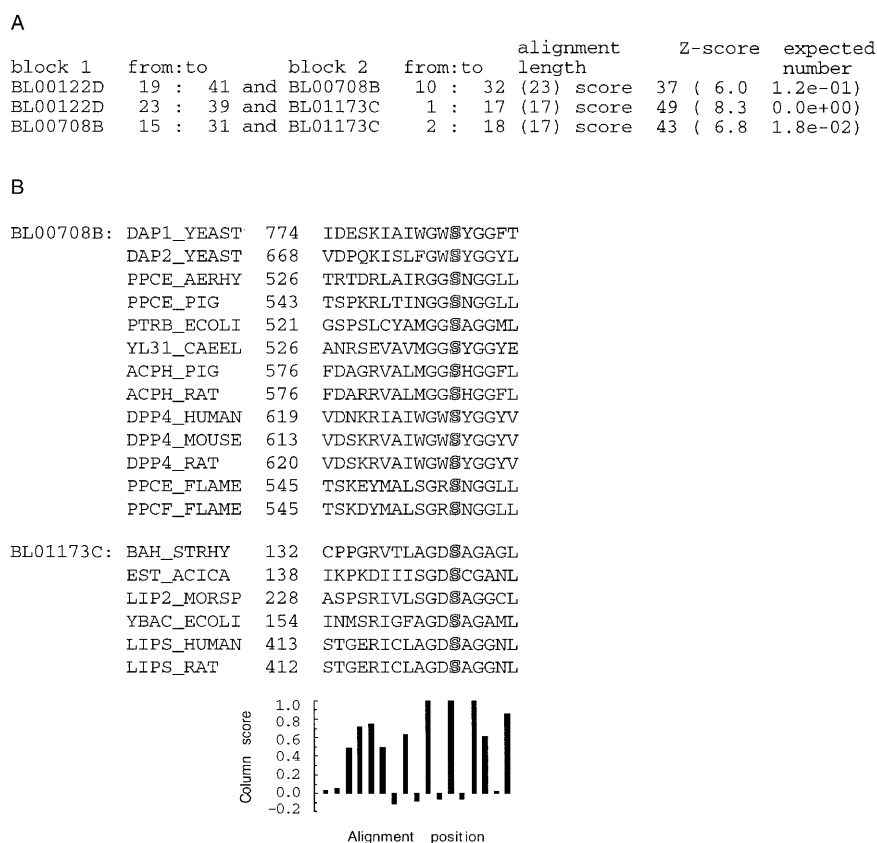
A

| block 1 | from:to | | block 2 | from:to | alignment length | | Z-score | expected number |
|---|---|---|---|---|---|---|---|---|
| BL00122D | 19 : 41 | and | BL00708B | 10 : 32 | (23) | score 37 | ( 6.0 | 1.2e-01) |
| BL00122D | 23 : 39 | and | BL01173C | 1 : 17 | (17) | score 49 | ( 8.3 | 0.0e+00) |
| BL00708B | 15 : 31 | and | BL01173C | 2 : 18 | (17) | score 43 | ( 6.8 | 1.8e-02) |

B

BL00708B: DAP1_YEAST 774 IDESKIAIWGWSYGGFT
DAP2_YEAST 668 VDPQKISLFGWSYGGYL
PPCE_AERHY 526 TRTDRLAIRGGSNGGLL
PPCE_PIG 543 TSPKRLTINGGSNGGLL
PTRB_ECOLI 521 GSPSLCYAMGGSAGGML
YL31_CAEEL 526 ANRSEVAVMGGSYGGYE
ACPH_PIG 576 FDAGRVALMGGSHGGFL
ACPH_RAT 576 FDARRVALMGGSHGGFL
DPP4_HUMAN 619 VDNKRIAIWGWSYGGYV
DPP4_MOUSE 613 VDSKRVAIWGWSYGGYV
DPP4_RAT 620 VDSKRVAIWGWSYGGYV
PPCE_FLAME 545 TSKEYMALSGRSNGGLL
PPCF_FLAME 545 TSKDYMALSGRSNGGLL

BL01173C: BAH_STRHY 132 CPPGRVTLAGDSAGAGL
EST_ACICA 138 IKPKDIIISGDSCGANL
LIP2_MORSP 228 ASPSRIVLSGDSAGGCL
YBAC_ECOLI 154 INMSRIGFAGDSAGAML
LIPS_HUMAN 413 STGERICLAGDSAGGNL
LIPS_RAT 412 STGERICLAGDSAGGNL

Column score
1.0
0.8
0.6
0.4
0.2
0.0
-0.2

Alignment position